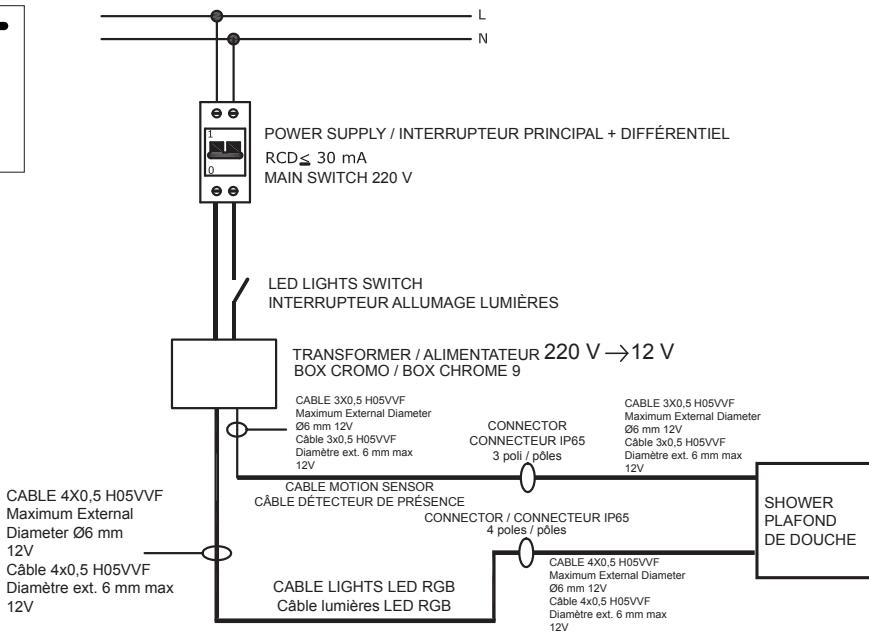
L

N

1

0

POWER SUPPLY / INTERRUPTEUR PRINCIPAL + DIFFÉRENTIEL
RCD$\leq$ 30 mA
MAIN SWITCH 220 V

LED LIGHTS SWITCH
INTERRUPTEUR ALLUMAGE LUMIÈRES

TRANSFORMER / ALIMENTATEUR 220 V $\rightarrow$12 V
BOX CROMO / BOX CHROME 9

CABLE 3X0,5 H05VVF
Maximum External Diameter
Ø6 mm 12V
Câble 3x0,5 H05VVF
Diamètre ext. 6 mm max
12V

CONNECTOR
CONNECTEUR IP65
3 poli / pôles

CABLE 3X0,5 H05VVF
Maximum External Diameter
Ø6 mm 12V
Câble 3x0,5 H05VVF
Diamètre ext. 6 mm max
12V

CABLE MOTION SENSOR
CÂBLE DÉTECTEUR DE PRÉSENCE

SHOWER
PLAFOND
DE DOUCHE

CONNECTOR / CONNECTEUR IP65
4 poles / pôles

CABLE 4X0,5 H05VVF
Maximum External
Diameter Ø6 mm
12V
Câble 4x0,5 H05VVF
Diamètre ext. 6 mm max
12V

CABLE LIGHTS LED RGB
Câble lumières LED RGB

CABLE 4X0,5 H05VVF
Maximum External Diameter
Ø6 mm 12V
Câble 4x0,5 H05VVF
Diamètre ext. 6 mm max
12V